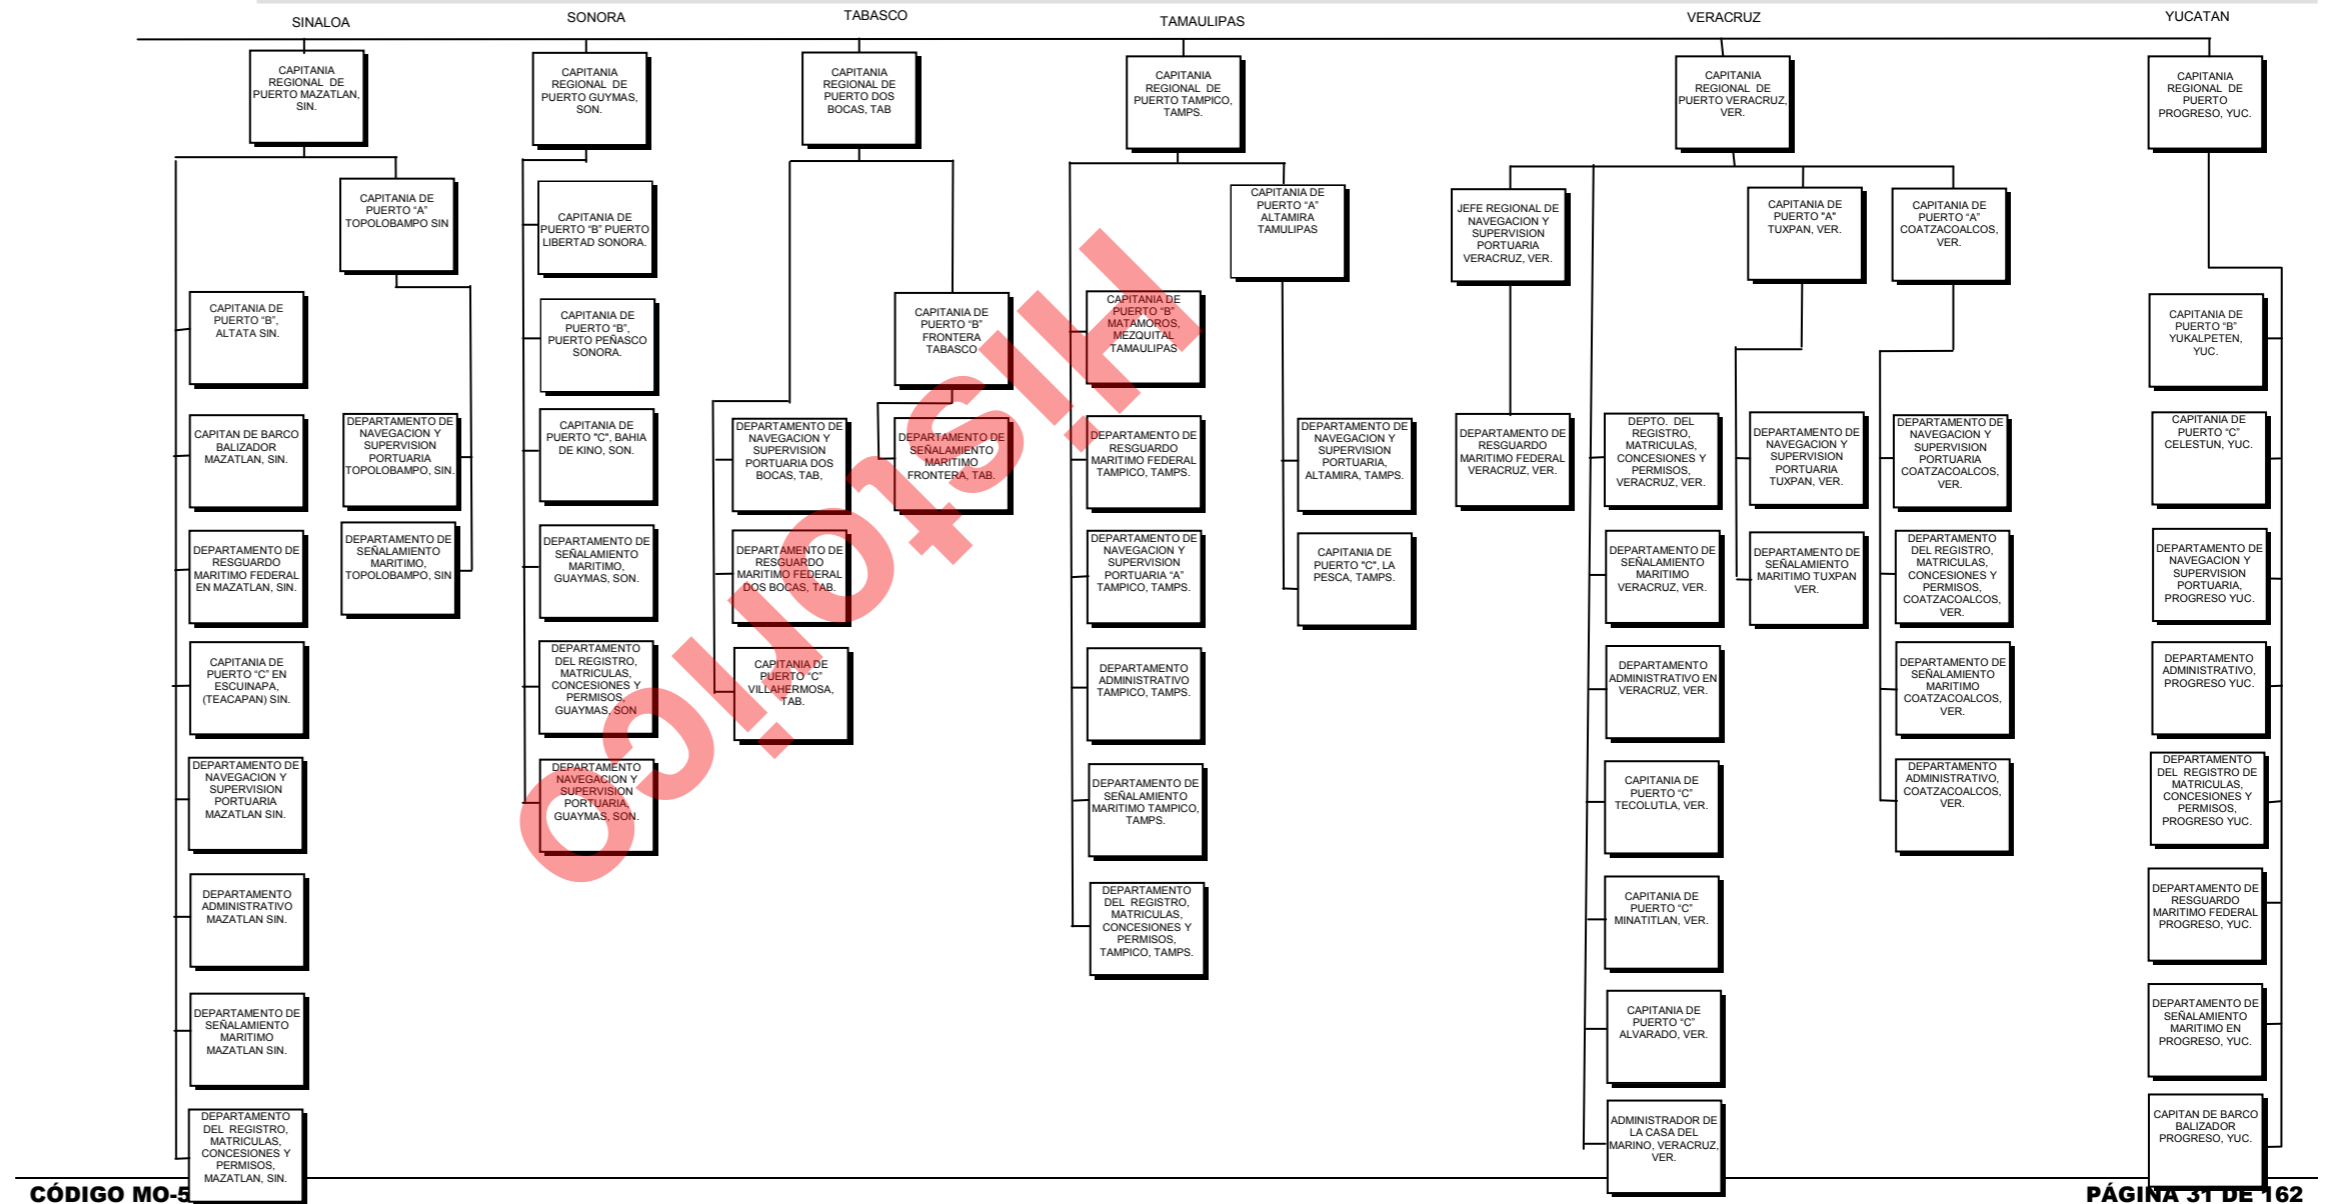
SINALOA

CAPITANIA REGIONAL DE PUERTO MAZATLAN, SIN.

CAPITANIA DE PUERTO "A" TOPOLOBAMPO SIN

CAPITANIA DE PUERTO "B", ALTATA SIN.

CAPITAN DE BARCO BALIZADOR MAZATLAN, SIN.

DEPARTAMENTO DE RESGUARDO MARITIMO FEDERAL EN MAZATLAN, SIN.

CAPITANIA DE PUERTO "C" EN ESCUINAPA, (TEACAPAN) SIN.

DEPARTAMENTO DE NAVEGACION Y SUPERVISION PORTUARIA MAZATLAN SIN.

DEPARTAMENTO ADMINISTRATIVO MAZATLAN SIN.

DEPARTAMENTO DE SEÑALAMIENTO MARITIMO MAZATLAN SIN.

DEPARTAMENTO DEL REGISTRO, MATRICULAS, CONCESIONES Y PERMISOS, MAZATLAN, SIN.

DEPARTAMENTO DE NAVEGACION Y SUPERVISION PORTUARIA TOPOLOBAMPO, SIN.

DEPARTAMENTO DE SEÑALAMIENTO MARITIMO, TOPOLOBAMPO, SIN

SONORA

CAPITANIA REGIONAL DE PUERTO GUYMAS, SON.

CAPITANIA DE PUERTO "B" PUERTO LIBERTAD SONORA.

CAPITANIA DE PUERTO "B", PUERTO PEÑASCO SONORA.

CAPITANIA DE PUERTO "C", BAHIA DE KINO, SON.

DEPARTAMENTO DE SEÑALAMIENTO MARITIMO, GUAYMAS, SON.

DEPARTAMENTO DEL REGISTRO, MATRICULAS, CONCESIONES Y PERMISOS, GUAYMAS, SON

DEPARTAMENTO NAVEGACION Y SUPERVISION PORTUARIA, GUAYMAS, SON.

TABASCO

CAPITANIA REGIONAL DE PUERTO DOS BOCAS, TAB

CAPITANIA DE PUERTO "B" FRONTERA TABASCO

DEPARTAMENTO DE NAVEGACION Y SUPERVISION PORTUARIA DOS BOCAS, TAB,

DEPARTAMENTO DE SEÑALAMIENTO MARITIMO FRONTERA, TAB.

DEPARTAMENTO DE RESGUARDO MARITIMO FEDERAL DOS BOCAS, TAB.

CAPITANIA DE PUERTO "C" VILLAHERMOSA, TAB.

TAMAULIPAS

CAPITANIA REGIONAL DE PUERTO TAMPICO, TAMPS.

CAPITANIA DE PUERTO "A" ALTAMIRA TAMULIPAS

CAPITANIA DE PUERTO "B" MATAMOROS, MEZQUITAL TAMAULIPAS

DEPARTAMENTO DE RESGUARDO MARITIMO FEDERAL TAMPICO, TAMPS.

DEPARTAMENTO DE NAVEGACION Y SUPERVISION PORTUARIA "A" TAMPICO, TAMPS.

DEPARTAMENTO ADMINISTRATIVO TAMPICO, TAMPS.

DEPARTAMENTO DE SEÑALAMIENTO MARITIMO TAMPICO, TAMPS.

DEPARTAMENTO DEL REGISTRO, MATRICULAS, CONCESIONES Y PERMISOS, TAMPICO, TAMPS.

DEPARTAMENTO DE NAVEGACION Y SUPERVISION PORTUARIA, ALTAMIRA, TAMPS.

CAPITANIA DE PUERTO "C", LA PESCA, TAMPS.

VERACRUZ

CAPITANIA REGIONAL DE PUERTO VERACRUZ, VER.

JEFE REGIONAL DE NAVEGACION Y SUPERVISION PORTUARIA VERACRUZ, VER.

DEPARTAMENTO DE RESGUARDO MARITIMO FEDERAL VERACRUZ, VER.

DEPTO. DEL REGISTRO, MATRICULAS, CONCESIONES Y PERMISOS, VERACRUZ, VER.

DEPARTAMENTO DE SEÑALAMIENTO MARITIMO VERACRUZ, VER.

DEPARTAMENTO ADMINISTRATIVO EN VERACRUZ, VER.

CAPITANIA DE PUERTO "C" TECOLUTLA, VER.

CAPITANIA DE PUERTO "C" MINATITLAN, VER.

CAPITANIA DE PUERTO "C" ALVARADO, VER.

ADMINISTRADOR DE LA CASA DEL MARINO, VERACRUZ, VER.

CAPITANIA DE PUERTO "A" TUXPAN, VER.

DEPARTAMENTO DE NAVEGACION Y SUPERVISION PORTUARIA TUXPAN, VER.

DEPARTAMENTO DE SEÑALAMIENTO MARITIMO TUXPAN VER.

CAPITANIA DE PUERTO "A" COATZACOALCOS, VER.

DEPARTAMENTO DE NAVEGACION Y SUPERVISION PORTUARIA COATZACOALCOS, VER.

DEPARTAMENTO DEL REGISTRO, MATRICULAS, CONCESIONES Y PERMISOS, COATZACOALCOS, VER.

DEPARTAMENTO DE SEÑALAMIENTO MARITIMO COATZACOALCOS, VER.

DEPARTAMENTO ADMINISTRATIVO, COATZACOALCOS, VER.

YUCATAN

CAPITANIA REGIONAL DE PUERTO PROGRESO, YUC.

CAPITANIA DE PUERTO "B" YUKALPETEN, YUC.

CAPITANIA DE PUERTO "C" CELESTUN, YUC.

DEPARTAMENTO DE NAVEGACION Y SUPERVISION PORTUARIA, PROGRESO YUC.

DEPARTAMENTO ADMINISTRATIVO, PROGRESO YUC.

DEPARTAMENTO DEL REGISTRO DE MATRICULAS, CONCESIONES Y PERMISOS, PROGRESO YUC.

DEPARTAMENTO DE RESGUARDO MARITIMO FEDERAL PROGRESO, YUC.

DEPARTAMENTO DE SEÑALAMIENTO MARITIMO EN PROGRESO, YUC.

CAPITAN DE BARCO BALIZADOR PROGRESO, YUC.

obsoleta

CÓDIGO MO-5

PÁGINA 31 DE 162